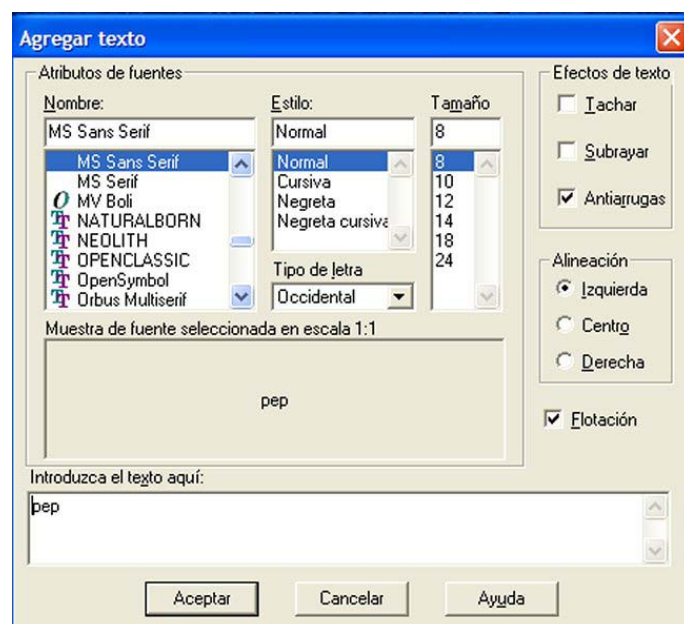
Agregar texto

Atributos de fuentes

Nombre:
MS Sans Serif
MS Sans Serif
MS Serif
MV Boli
NATURALBORN
NEOLITH
OPENCLASSIC
OpenSymbol
Orbus Multiserif

Estilo:
Normal
Normal
Cursiva
Negreta
Negreta cursiva

Tipo de letra
Occidental

Tamaño
8
8
10
12
14
18
24

Muestra de fuente seleccionada en escala 1:1

pep

Efectos de texto
Tachar
Subrayar
Antiarrugas

Alineación
Izquierda
Centro
Derecha

Flotación

Introduzca el texto aquí:
pep

Aceptar
Cancelar
Ayuda